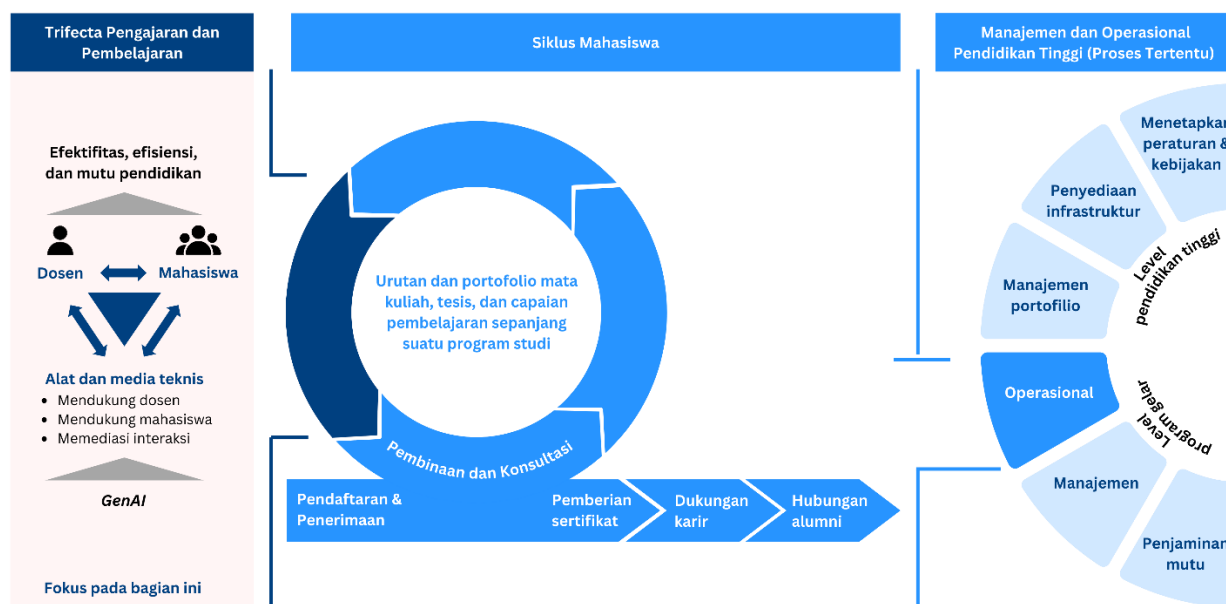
Trifecta Pengajaran dan Pembelajaran

Efektifitas, efisiensi, dan mutu pendidikan

Dosen

Mahasiswa

Alat dan media teknis
- Mendukung dosen
- Mendukung mahasiswa
- Memediasi interaksi

GenAI

Fokus pada bagian ini

Siklus Mahasiswa

Urutan dan portofolio mata kuliah, tesis, dan capaian pembelajaran sepanjang suatu program studi

Pembinaan dan Konsultasi

Pendaftaran & Penerimaan

Pemberian sertifikat

Dukungan karir

Hubungan alumni

Manajemen dan Operasional Pendidikan Tinggi (Proses Tertentu)

Menetapkan peraturan & kebijakan

Penyediaan infrastruktur

Level pendidikan tinggi

Manajemen portofilio

Operasional

Level program gelar

Manajemen

Penjaminan mutu